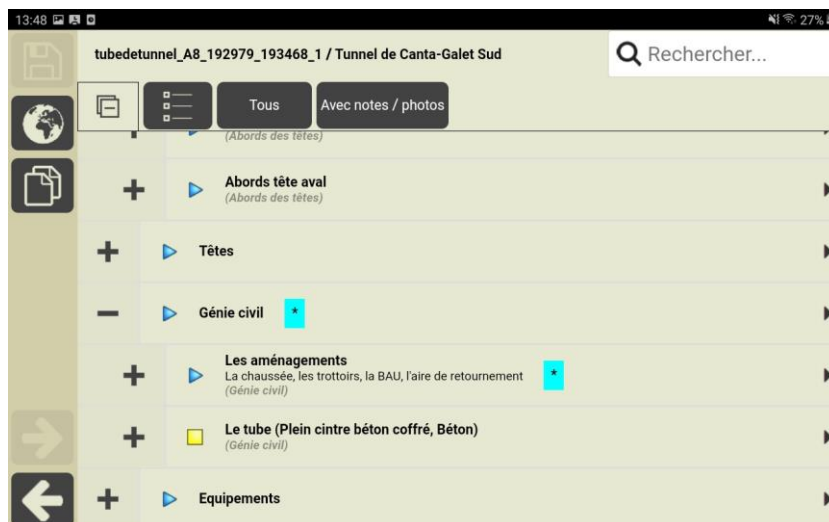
13:48

27%

tubedetunnel_A8_192979_193468_1 / Tunnel de Canta-Galet Sud

Rechercher...

Tous

Avec notes / photos

(Abords des têtes)

Abords tête aval
(Abords des têtes)

Têtes

Génie civil *

Les aménagements
La chaussée, les trottoirs, la BAU, l'aire de retournement *
(Génie civil)

Le tube (Plein cintre béton coffré, Béton)
(Génie civil)

Equipements